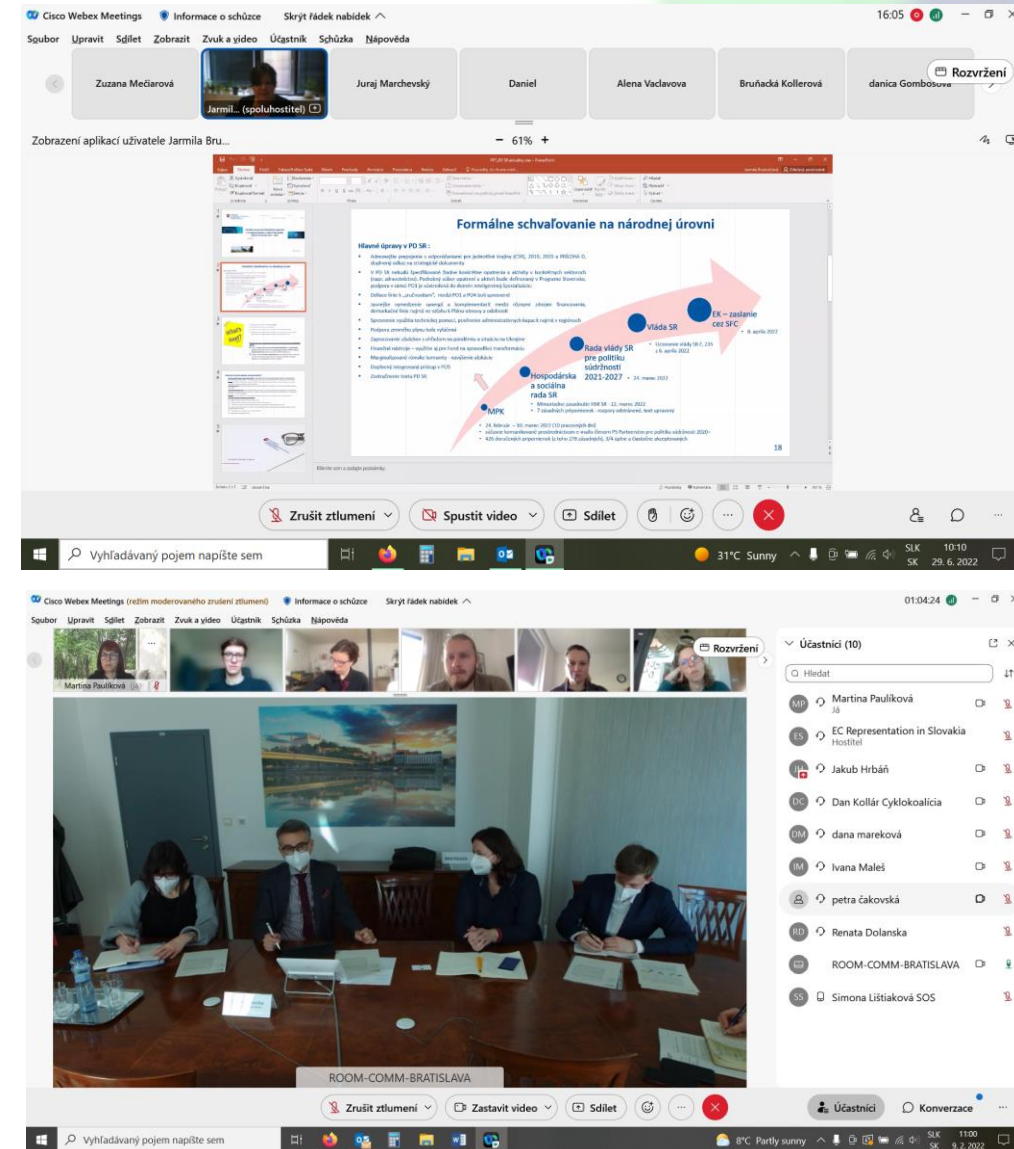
Cisco Webex Meetings   Informace o schůzce   Skrýt řádek nabídek

16:05

Soubor  Upravit  Sdílet  Zobrazit  Zvuk a video  Účastník  Schůzka  Nápověda

Zuzana Mečiarová   Jarmil... (spoluhostitel)   Juraj Marchevský   Daniel   Alena Vaclavova   Bruňacká Kollerová   danica Gombosova

Rozvržení

Zobrazení aplikací uživatele Jarmila Bru...

− 61% +

Formálne schvaľovanie na národnej úrovni

Hlavné úpravy v PD SR :

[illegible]

MPK

Hospodárska a sociálna rada SR

Rada vlády SR pre politiku súdržnosti 2021-2027

Vláda SR

EK – zaslanie cez SFC

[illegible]

18

Zrušit ztlumení   Spustit video   Sdílet

Vyhľadávaný pojem napíšte sem

31°C Sunny   SLK SK   10:10   29. 6. 2022

Cisco Webex Meetings (režim moderovaného zrušení ztlumení)   Informace o schůzce   Skrýt řádek nabídek

01:04:24

Soubor  Upravit  Sdílet  Zobrazit  Zvuk a video  Účastník  Schůzka  Nápověda

Martina Paulíková (Já)

Rozvržení

Účastníci (10)

Hledat

Martina Paulíková
Já

EC Representation in Slovakia
Hostitel

Jakub Hrbáň

Dan Kollár Cyklokoalícia

dana mareková

Ivana Maleš

petra čakovská

Renata Dolanska

ROOM-COMM-BRATISLAVA

Simona Lištiaková SOS

ROOM-COMM-BRATISLAVA

Zrušit ztlumení   Zastavit video   Sdílet

Účastníci   Konverzace

Vyhľadávaný pojem napíšte sem

8°C Partly sunny   SLK SK   11:00   9. 2. 2022